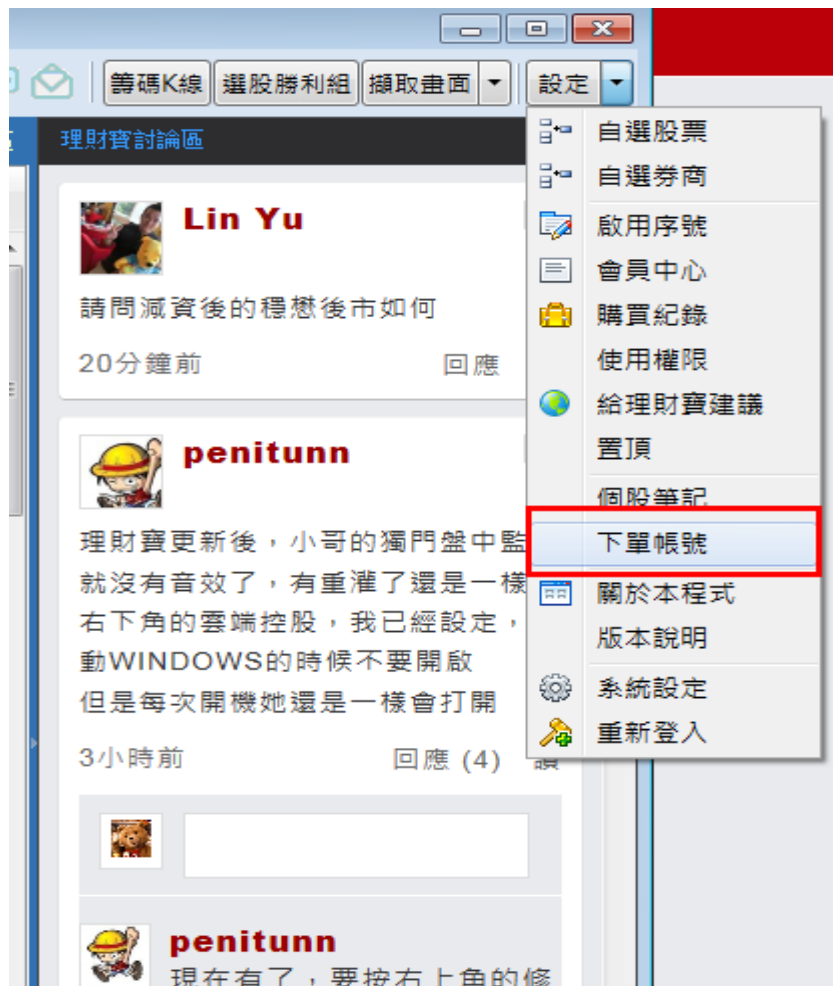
籌碼K線 選股勝利組 擷取畫面 設定

理財寶討論區

Lin Yu

請問減資後的穩懋後市如何

20分鐘前 回應

penitunn

理財寶更新後，小哥的獨門盤中監
就沒有音效了，有重灌了還是一樣
右下角的雲端控股，我已經設定，
動WINDOWS的時候不要開啟
但是每次開機她還是一樣會打開

3小時前 回應 (4) 讚

penitunn

現在有了，要按右上角的修

自選股票
自選券商
啟用序號
會員中心
購買紀錄
使用權限
給理財寶建議
置頂
個股筆記
下單帳號
關於本程式
版本說明
系統設定
重新登入